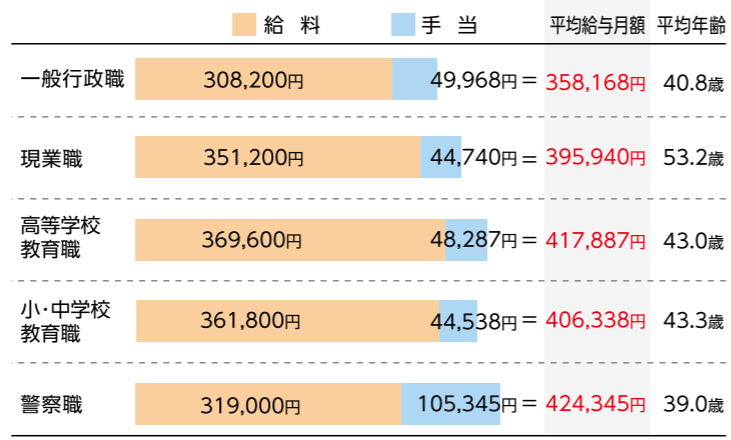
| | 給 料 手 当 | 平均給与月額 | 平均年齢 |
|---|---|---|---|
| 一般行政職 | 308,200円 49,968円 = | 358,168円 | 40.8歳 |
| 現業職 | 351,200円 44,740円 = | 395,940円 | 53.2歳 |
| 高等学校教育職 | 369,600円 48,287円 = | 417,887円 | 43.0歳 |
| 小･中学校教育職 | 361,800円 44,538円 = | 406,338円 | 43.3歳 |
| 警察職 | 319,000円 105,345円 = | 424,345円 | 39.0歳 |